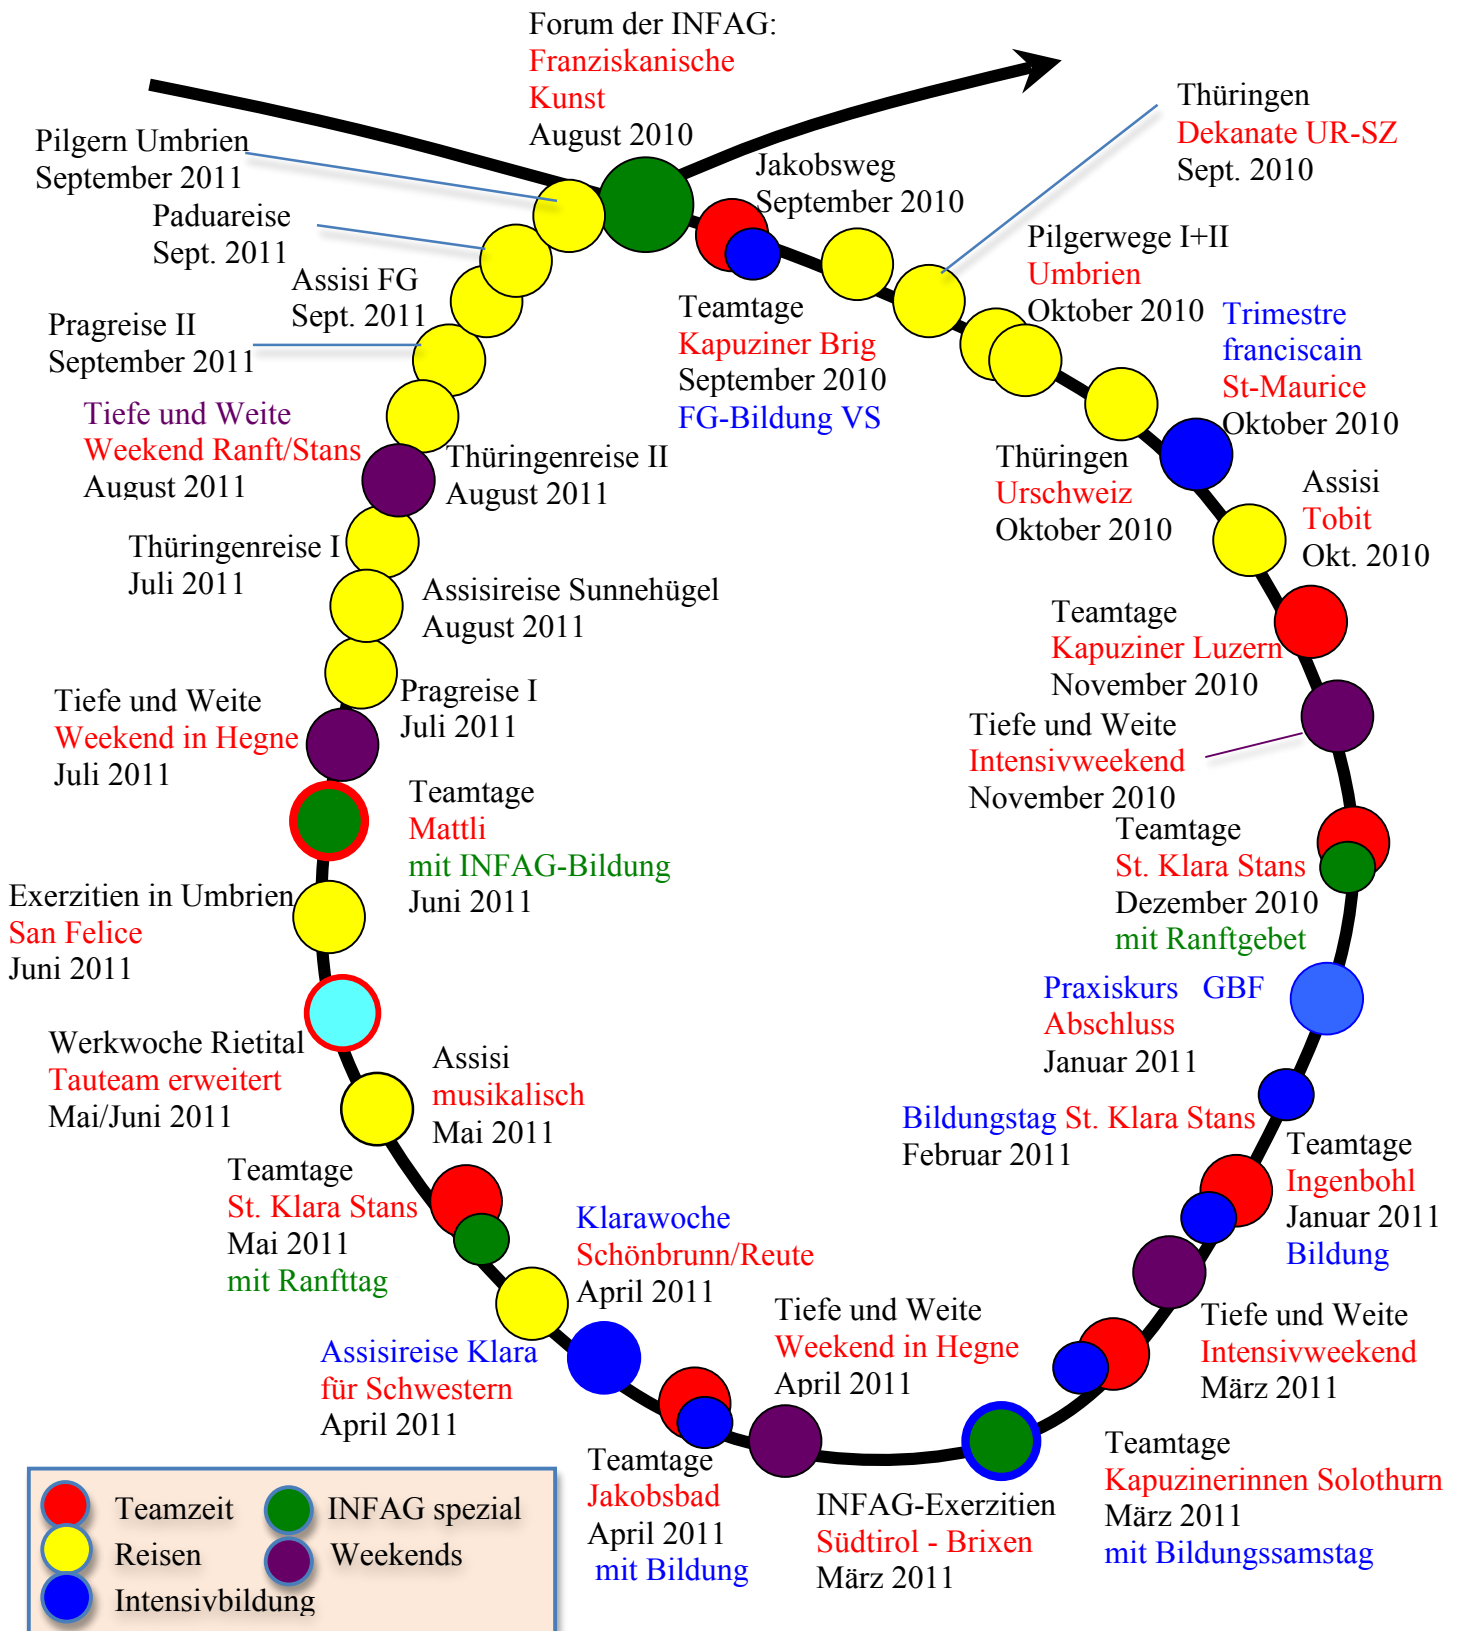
Forum der INFAG:
Franziskanische Kunst
August 2010

Jakobsweg
September 2010

Thüringen
Dekanate UR-SZ
Sept. 2010

Pilgerwege I+II
Umbrien
Oktober 2010

Trimestre franciscain
St-Maurice
Oktober 2010

Teamtage
Kapuziner Brig
September 2010
FG-Bildung VS

Thüringen
Urschweiz
Oktober 2010

Assisi
Tobit
Okt. 2010

Teamtage
Kapuziner Luzern
November 2010

Tiefe und Weite
Intensivweekend
November 2010

Teamtage
St. Klara Stans
Dezember 2010
mit Ranftgebet

Praxiskurs GBF
Abschluss
Januar 2011

Bildungstag St. Klara Stans
Februar 2011

Teamtage
Ingenbohl
Januar 2011
Bildung

Tiefe und Weite
Intensivweekend
März 2011

Teamtage
Kapuzinerinnen Solothurn
März 2011
mit Bildungssamstag

INFAG-Exerzitien
Südtirol - Brixen
März 2011

Tiefe und Weite
Weekend in Hegne
April 2011

Teamtage
Jakobsbad
April 2011
mit Bildung

Klarawoche
Schönbrunn/Reute
April 2011

Assisireise Klara
für Schwestern
April 2011

Teamtage
St. Klara Stans
Mai 2011
mit Ranfttag

Assisi
musikalisch
Mai 2011

Werkwoche Rietital
Tauteam erweitert
Mai/Juni 2011

Exerzitien in Umbrien
San Felice
Juni 2011

Teamtage
Mattli
mit INFAG-Bildung
Juni 2011

Tiefe und Weite
Weekend in Hegne
Juli 2011

Pragreise I
Juli 2011

Assisireise Sunnehügel
August 2011

Thüringenreise I
Juli 2011

Thüringenreise II
August 2011

Tiefe und Weite
Weekend Ranft/Stans
August 2011

Pragreise II
September 2011

Assisi FG
Sept. 2011

Paduareise
Sept. 2011

Pilgern Umbrien
September 2011

Teamzeit
Reisen
Intensivbildung
INFAG spezial
Weekends